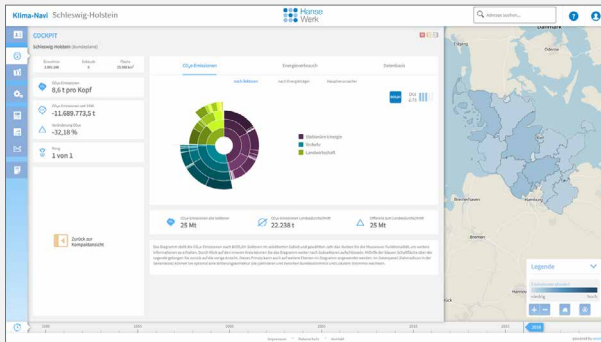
Klima-Navi Schleswig-Holstein

Hanse Werk

Adresse suchen...

COCKPIT

Schleswig-Holstein (Bundesland)

Einwohner 2.851.306
Gebiet 15.800 km²

8,6 t pro Kopf

-11.689.773,5 t

-32,18 %

Rang
1 von 1

CO₂e-Emissionen
Energieverbrauch
Datenbasis

nach Sektoren
nach Energieträger
Hauptverursacher

Stationäre Energie
Verkehr
Landwirtschaft

25 Mt

22,238 t

25 Mt

Zurück zur Kompaktansicht

Legende

Dänemark

2016